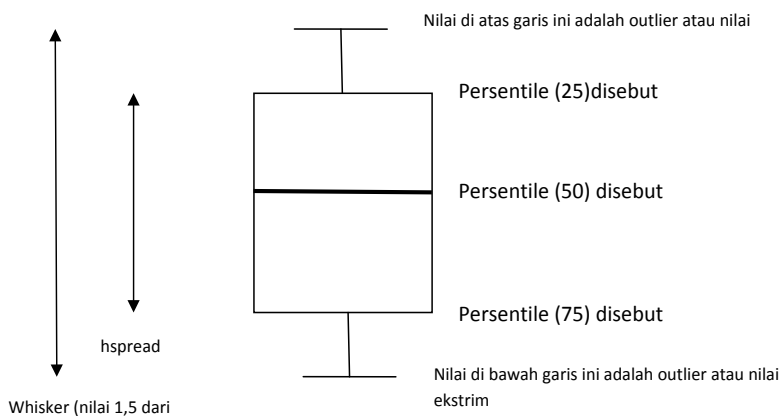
Nilai di atas garis ini adalah outlier atau nilai

Persentile (25)disebut

Persentile (50) disebut

Persentile (75) disebut

hspread

Nilai di bawah garis ini adalah outlier atau nilai ekstrim

Whisker (nilai 1,5 dari